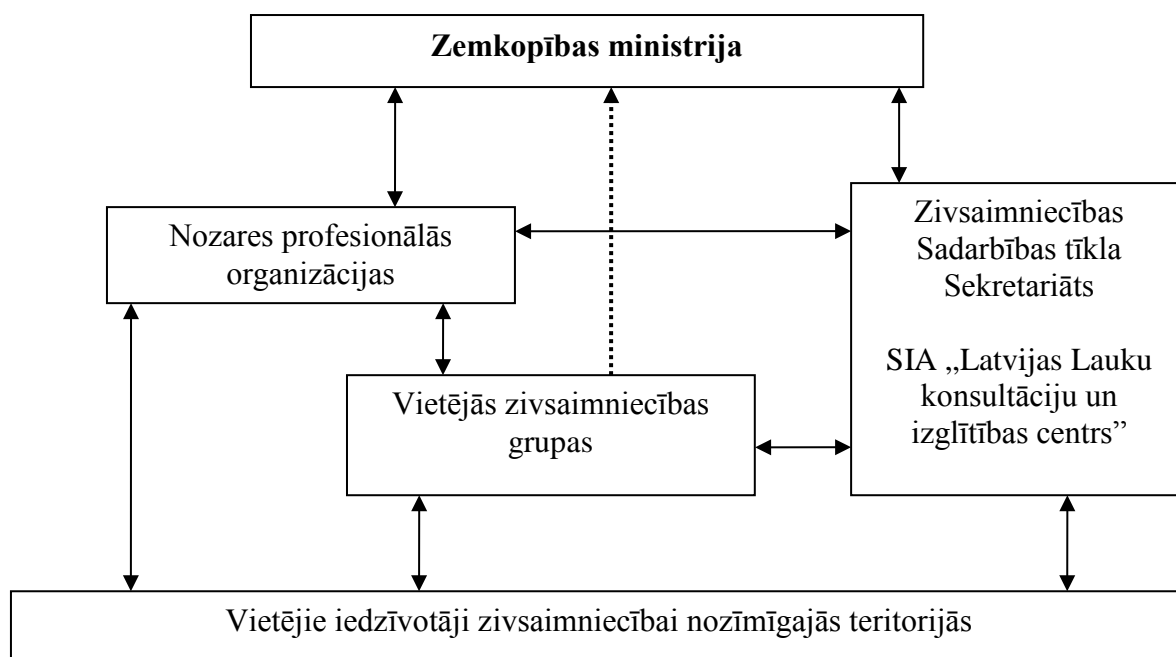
**Zemkopības ministrija**

Nozares profesionālās organizācijas

Zivsaimniecības Sadarbības tīkla Sekretariāts

SIA „Latvijas Lauku konsultāciju un izglītības centrs”

Vietējās zivsaimniecības grupas

Vietējie iedzīvotāji zivsaimniecībai nozīmīgajās teritorijās